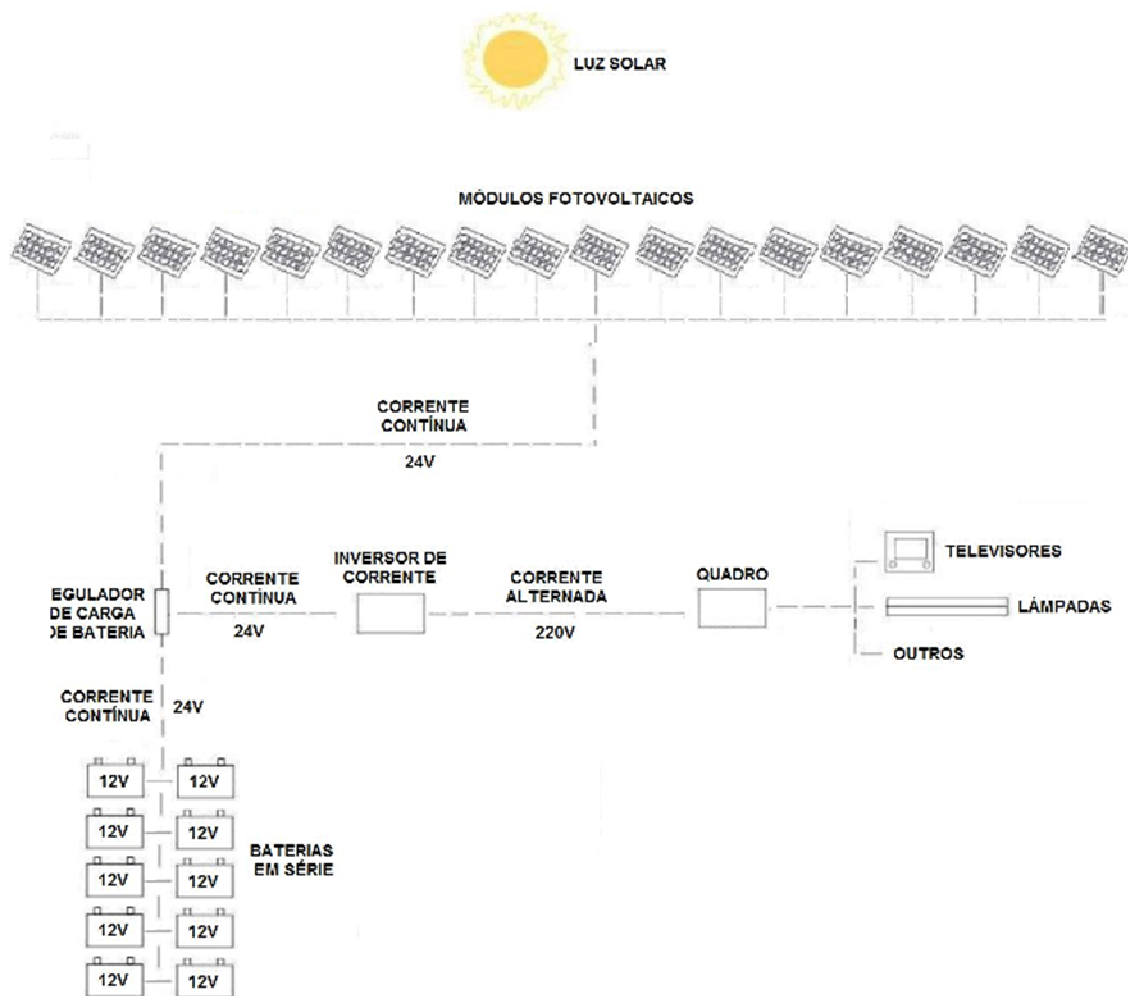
LUZ SOLAR

MÓDULOS FOTOVOLTAICOS

CORRENTE CONTÍNUA

24V

EGULADOR DE CARGA DE BATERIA

CORRENTE CONTÍNUA

24V

INVERSOR DE CORRENTE

CORRENTE ALTERNADA

220V

QUADRO

TELEVISORES

LÂMPADAS

OUTROS

CORRENTE CONTÍNUA

24V

12V 12V
12V 12V
12V 12V
12V 12V
12V 12V

BATERIAS EM SÉRIE